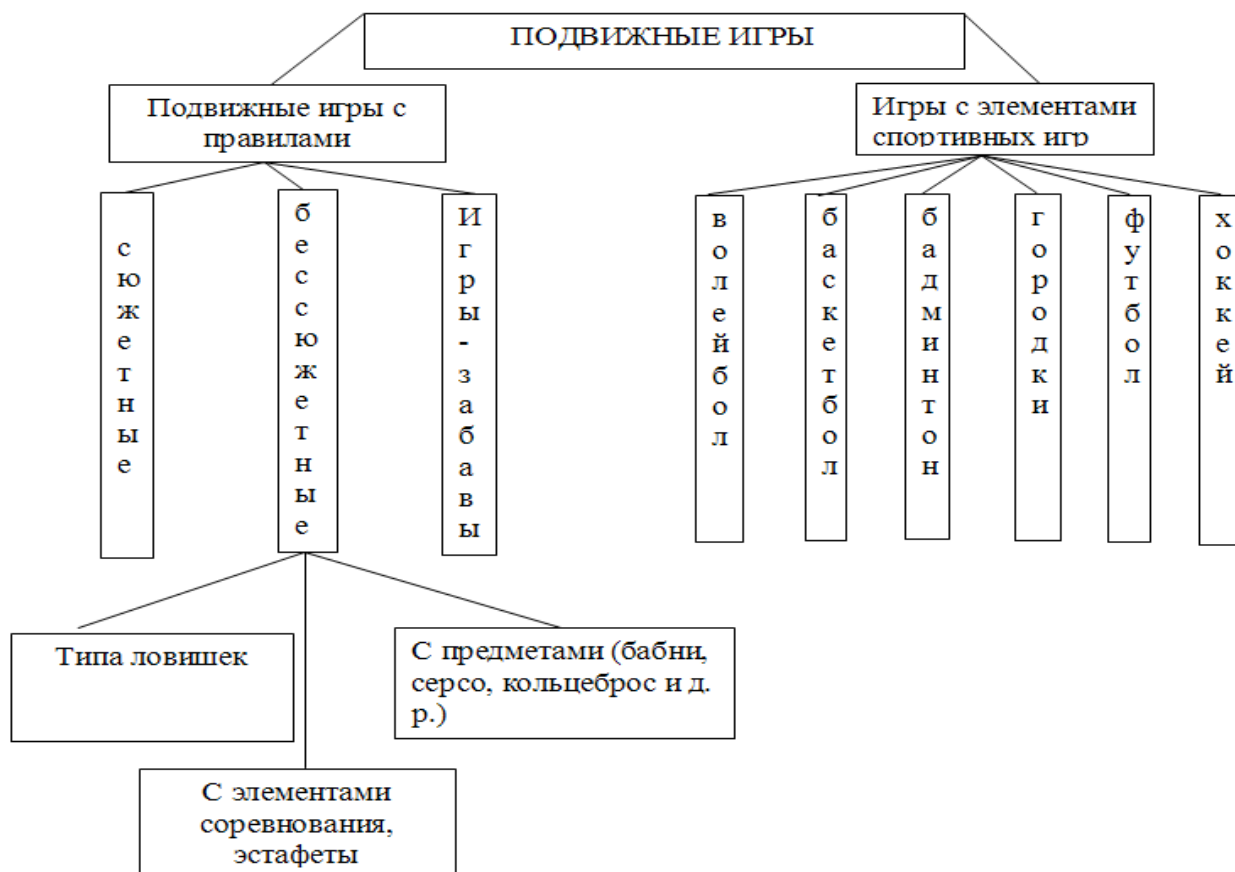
ПОДВИЖНЫЕ ИГРЫ

Подвижные игры с правилами

Игры с элементами спортивных игр

сюжетные

бессюжетные

Игры-забавы

волейбол

баскетбол

бадминтон

городки

футбол

хоккей

Типа ловишек

С предметами (бабни, серсо, кольцеброс и д. р.)

С элементами соревнования, эстафеты